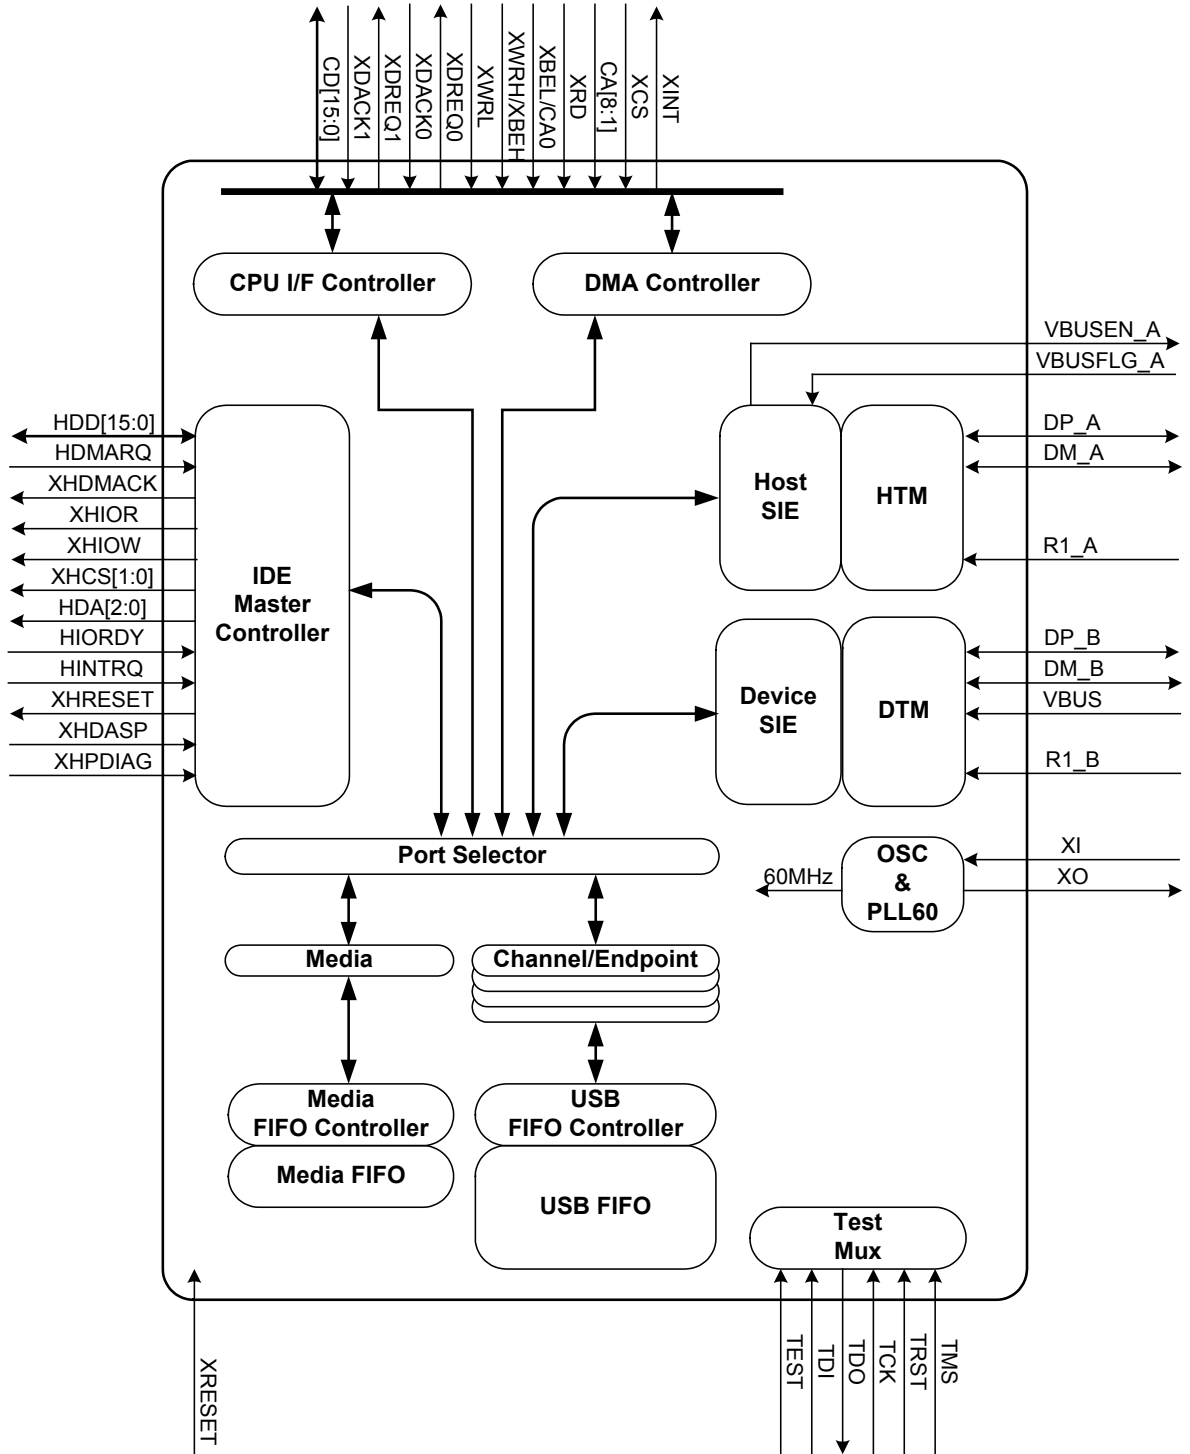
CD[15:0]
XDACK1
XDREQ1
XDACK0
XDREQ0
XWRL
XWRH/XBEH
XBEL/CA0
XRD
CA[8:1]
XCS
XINT

CPU I/F Controller
DMA Controller

VBUSEN_A
VBUSFLG_A

HDD[15:0]
HDMARQ
XHDMACK
XHIOR
XHIOW
XHCS[1:0]
HDA[2:0]
HIORDY
HINTRQ
XHRESET
XHDASP
XHPDIAG

IDE Master Controller

Host SIE
HTM
DP_A
DM_A
R1_A

Device SIE
DTM
DP_B
DM_B
VBUS
R1_B

Port Selector

OSC & PLL60
60MHz
XI
XO

Media
Channel/Endpoint

Media FIFO Controller
Media FIFO

USB FIFO Controller
USB FIFO

Test Mux

XRESET

TEST
TDI
TDO
TCK
TRST
TMS